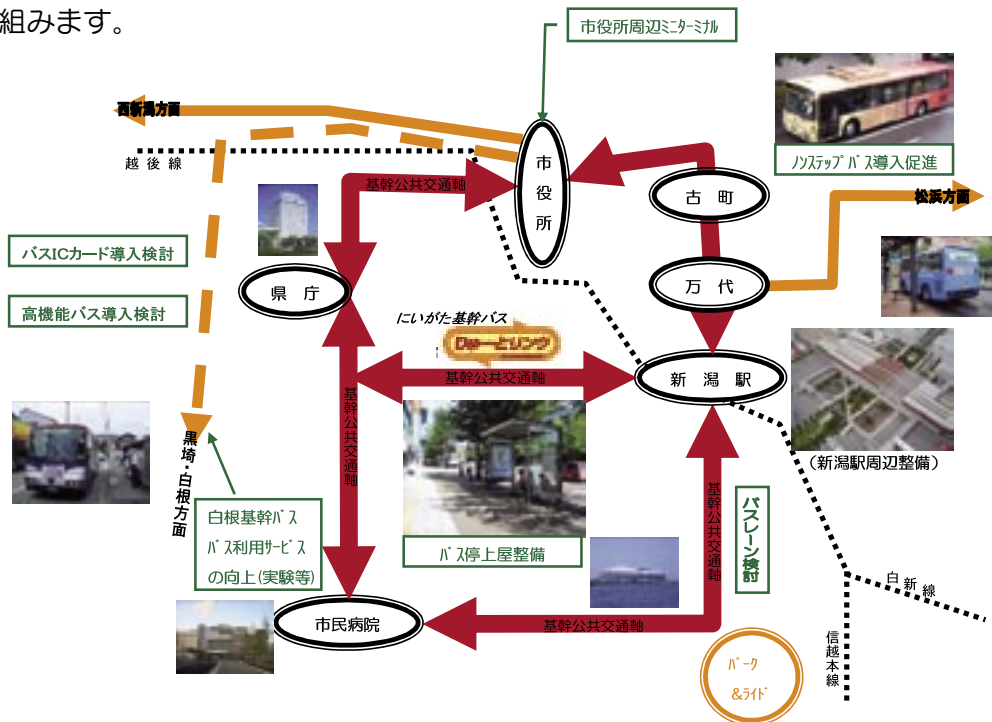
組みます。

市役所周辺ミニターミナル

西新潟方面

越後線

市役所

ノンステップバス導入促進

古町

松浜方面

基幹公共交通軸

バスICカード導入検討

県庁

万代

高機能バス導入検討

にいがた基幹バス

Dan～とりング

基幹公共交通軸

新潟駅

基幹公共交通軸

(新潟駅周辺整備)

黒埼・白根方面

白根基幹バス
バス利用サービスの向上(実験等)

バス停上屋整備

基幹公共交通軸

バスレーン検討

白新線

市民病院

基幹公共交通軸

信越本線

パーク&ライド